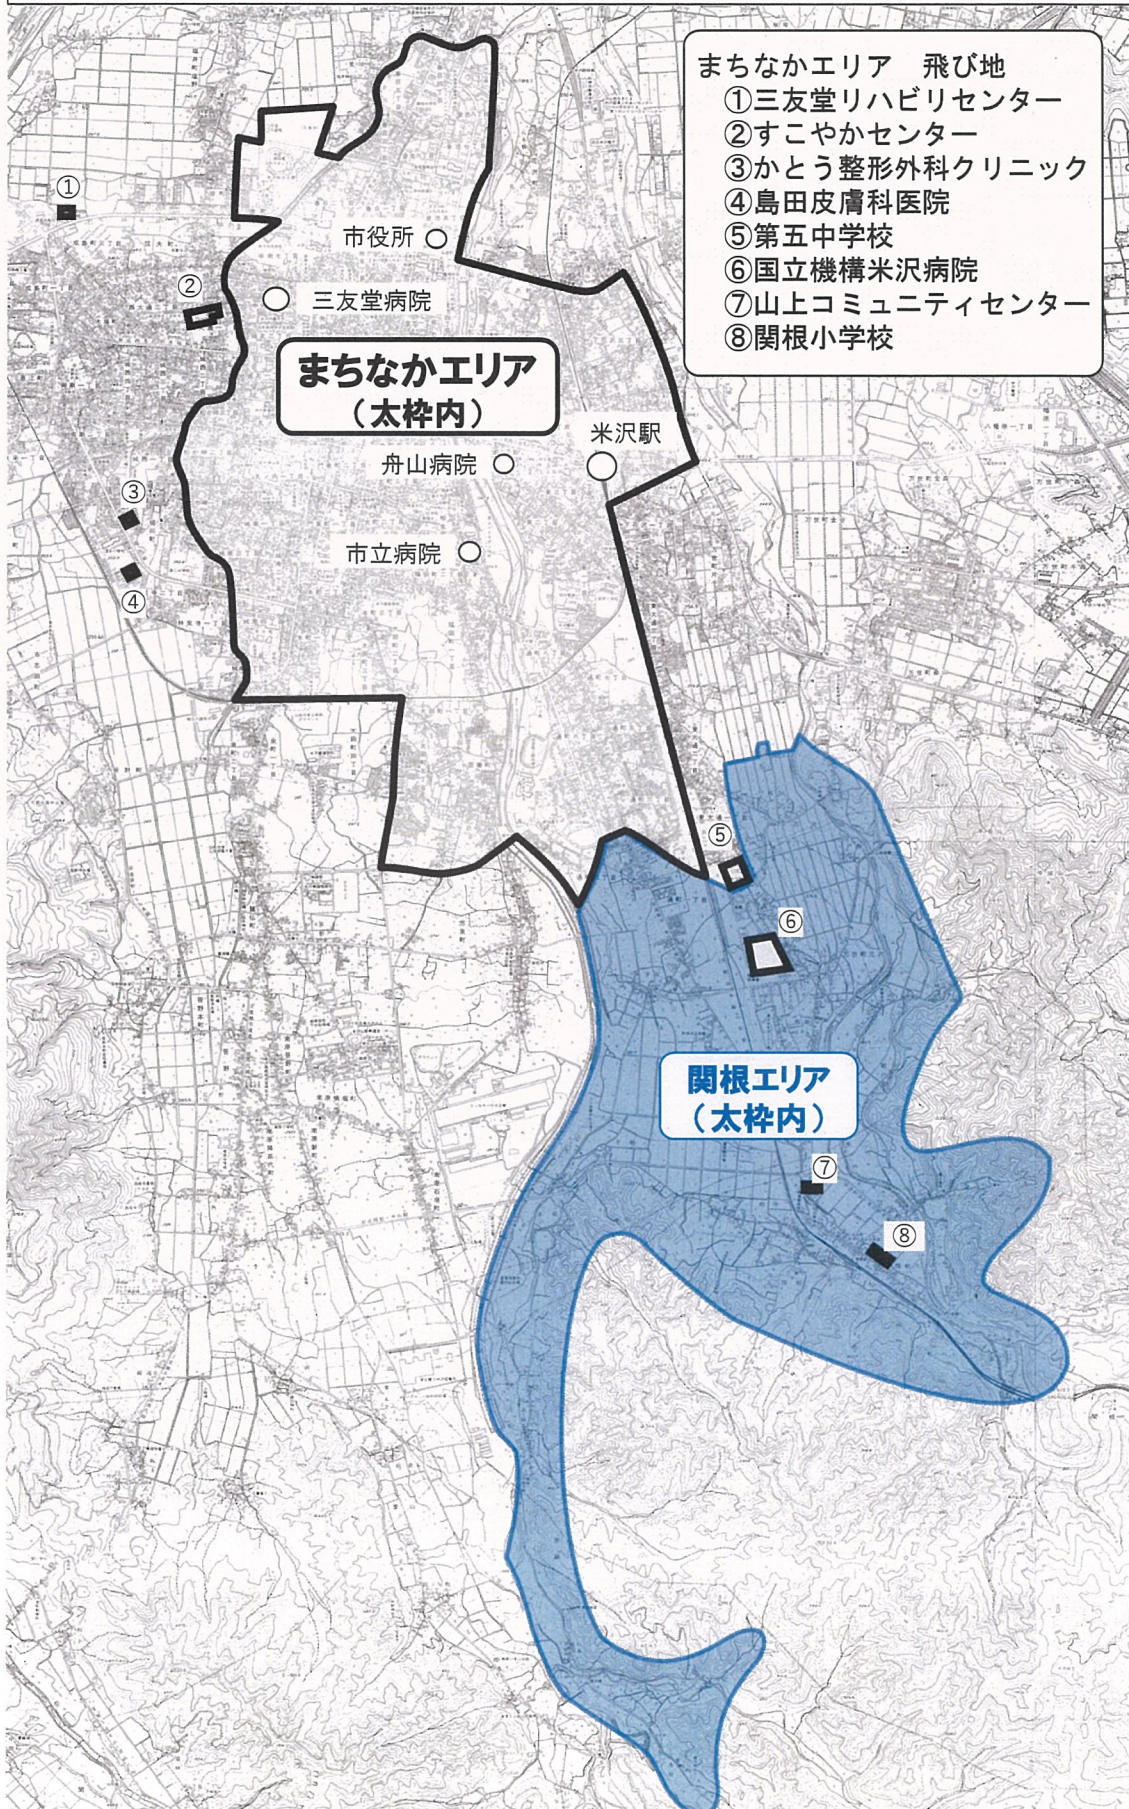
まちなかエリア　飛び地
①三友堂リハビリセンター
②すこやかセンター
③かとう整形外科クリニック
④島田皮膚科医院
⑤第五中学校
⑥国立機構米沢病院
⑦山上コミュニティセンター
⑧関根小学校

①
市役所
②
三友堂病院
まちなかエリア
（太枠内）
米沢駅
舟山病院
③
市立病院
④
⑤
⑥
関根エリア
（太枠内）
⑦
⑧